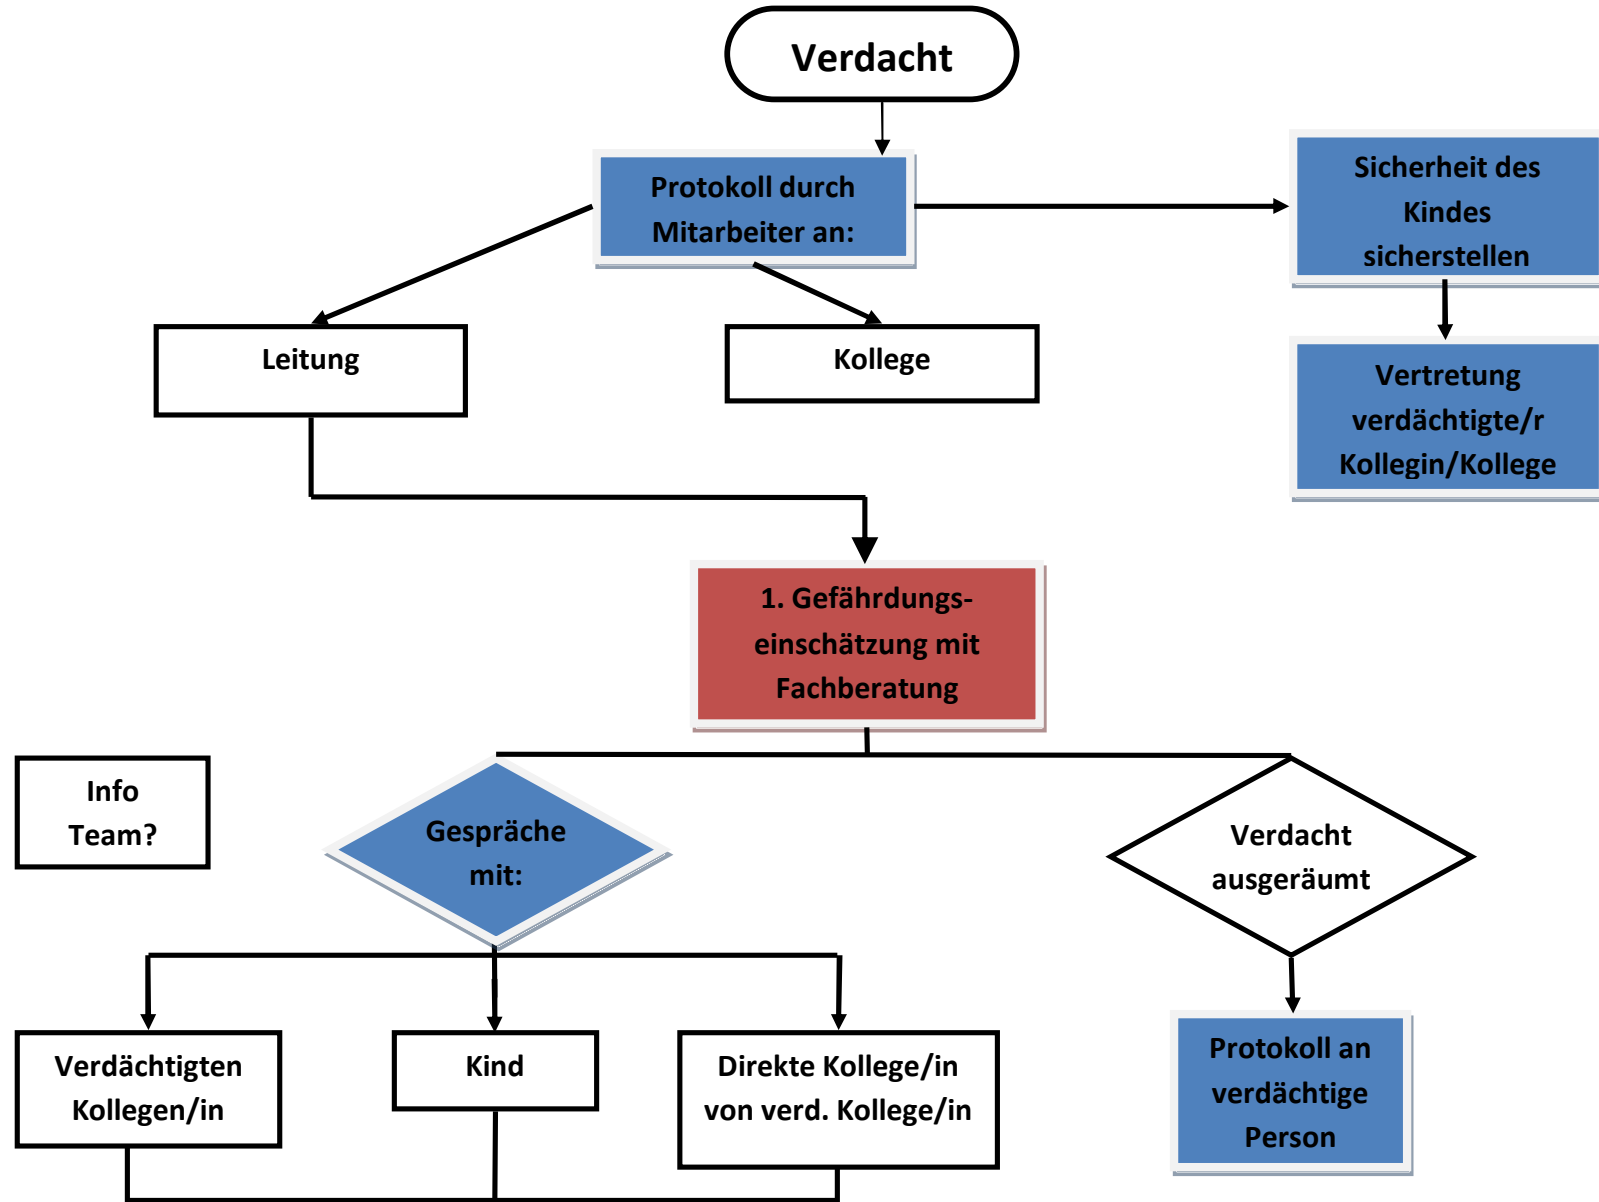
Verdacht

Protokoll durch Mitarbeiter an:

Sicherheit des Kindes sicherstellen

Leitung

Kollege

Vertretung verdächtigte/r Kollegin/Kollege

1. Gefährdungseinschätzung mit Fachberatung

Info Team?

Gespräche mit:

Verdacht ausgeräumt

Verdächtigten Kollegen/in

Kind

Direkte Kollege/in von verd. Kollege/in

Protokoll an verdächtige Person